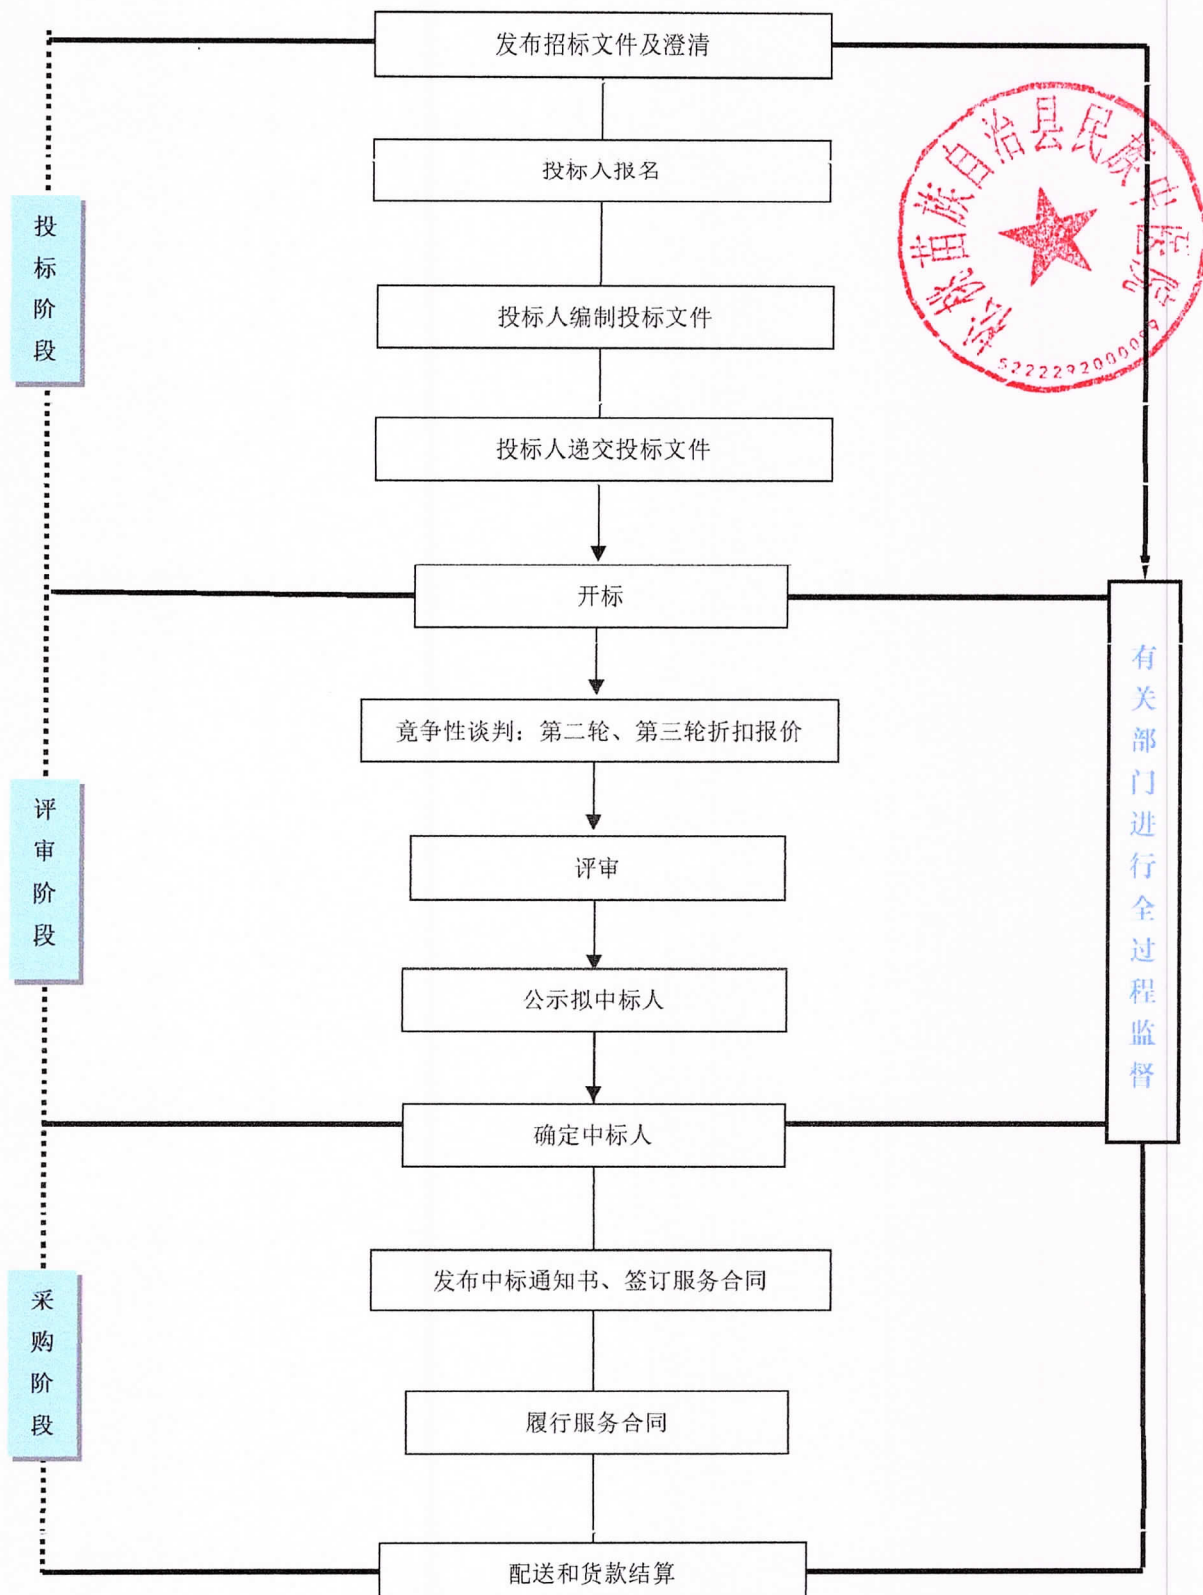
发布招标文件及澄清

投标人报名

投标人编制投标文件

投标人递交投标文件

开标

竞争性谈判：第二轮、第三轮折扣报价

评审

公示拟中标人

确定中标人

发布中标通知书、签订服务合同

履行服务合同

配送和货款结算

投标阶段

评审阶段

采购阶段

有关部门进行全过程监督

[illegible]苗族自治县民族中医院
5222292000009